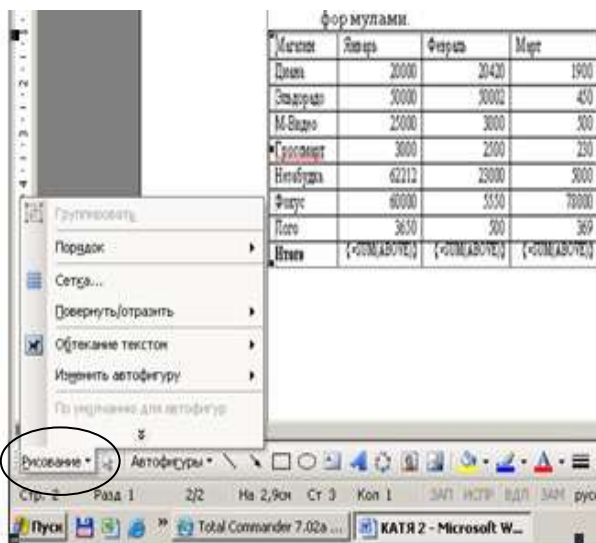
формулами.

| Магазин | Январь | Февраль | Март |
|---|---|---|---|
| Дикси | 20000 | 20420 | 1900 |
| Эльдорадо | 50000 | 50002 | 450 |
| М-Видео | 25000 | 3800 | 500 |
| Гроссмарт | 3000 | 2500 | 250 |
| Нетобукс | 62212 | 23000 | 5000 |
| Фокус | 60000 | 5550 | 70000 |
| Лого | 3650 | 500 | 369 |
| Итого | {=SUM(ABOVE)} | {=SUM(ABOVE)} | {=SUM(ABOVE)} |

Группировать
Порядок
Сетка...
Повернуть/отразить
Обтекание текстом
Изменить автофигуру
По умолчанию для автофигур

Рисование ▾ Автофигуры ▾

Стр. 2 Разд 1 2/2 На 2,9см Ст 3 Кол 1 ЗАП ИСПР ВДЛ ЗАМ рус

Пуск » Total Commander 7.02a ... КАТЯ 2 - Microsoft W...